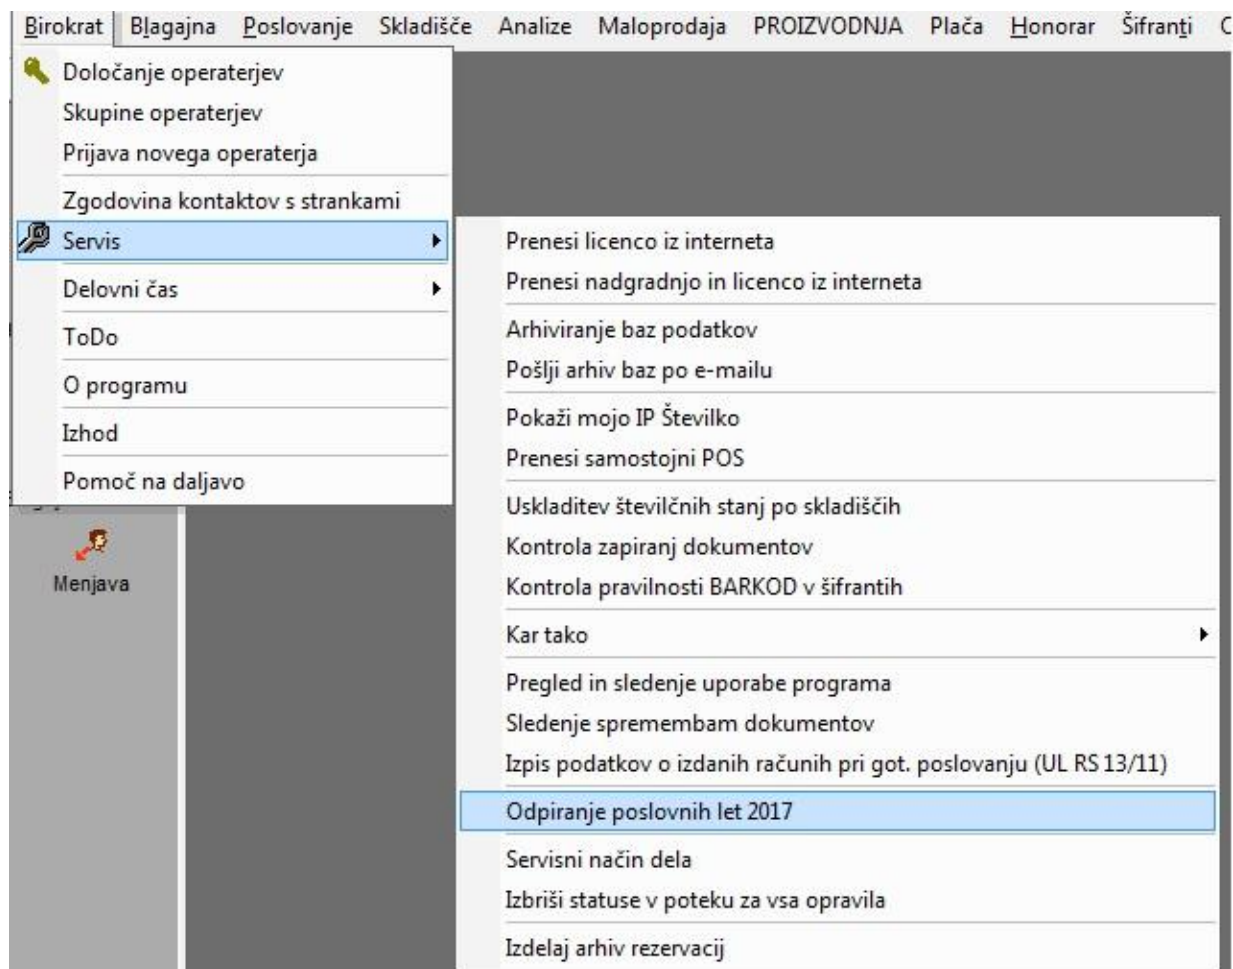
Birokrat Blagajna Poslovanje Skladišče Analize Maloprodaja PROIZVODNJA Plača Honorar Šifranti C

Določanje operaterjev
Skupine operaterjev
Prijava novega operaterja
Zgodovina kontaktov s strankami
Servis
Delovni čas
ToDo
O programu
Izhod
Pomoč na daljavo

Menjava

Prenesi licenco iz interneta
Prenesi nadgradnjo in licenco iz interneta
Arhiviranje baz podatkov
Pošlji arhiv baz po e-mailu
Pokaži mojo IP Številko
Prenesi samostojni POS
Uskladitev številčnih stanj po skladiščih
Kontrola zapiranj dokumentov
Kontrola pravilnosti BARKOD v šifrantih
Kar tako
Pregled in sledenje uporabe programa
Sledenje spremembam dokumentov
Izpis podatkov o izdanih računih pri got. poslovanju (UL RS 13/11)
Odpiranje poslovnih let 2017
Servisni način dela
Izbriši statuse v poteku za vsa opravila
Izdelaj arhiv rezervacij